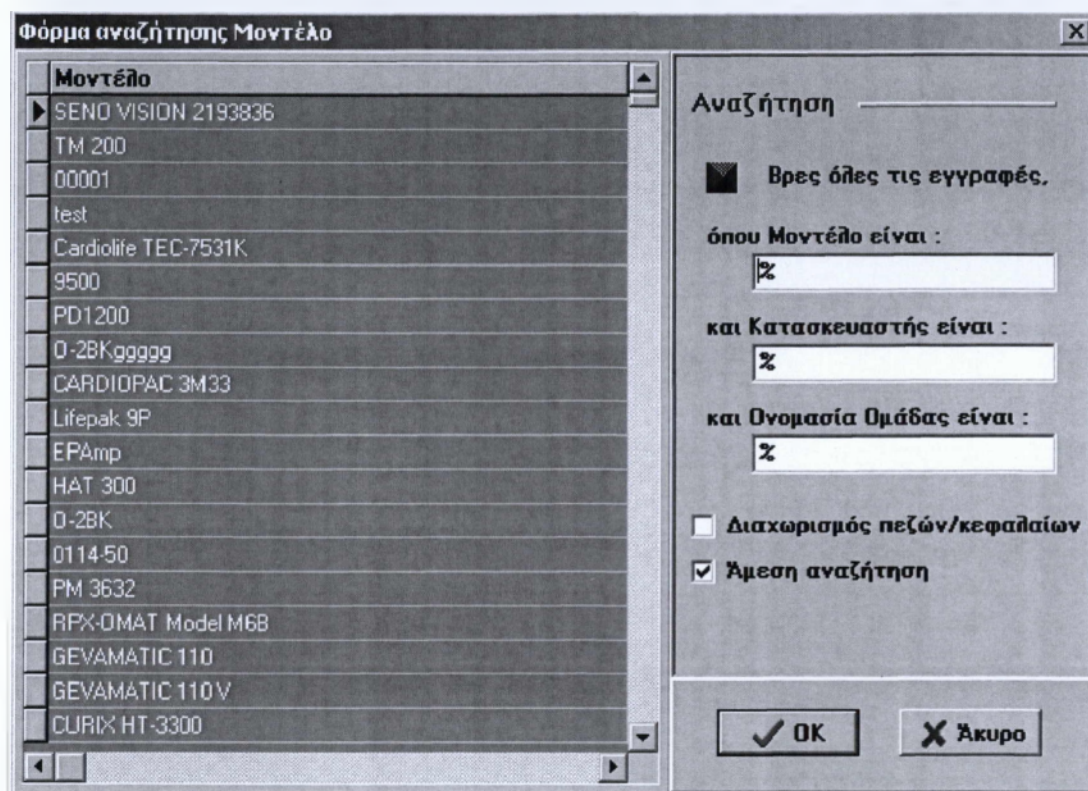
Φόρμα αναζήτησης Μοντέλο

| Μοντέλο |
|---|
| SENO VISION 2193836 |
| TM 200 |
| 00001 |
| test |
| Cardiolife TEC-7531K |
| 9500 |
| PD1200 |
| 0-2BKggggg |
| CARDIOPAC 3M33 |
| Lifepak 9P |
| EPAmp |
| HAT 300 |
| 0-2BK |
| 0114-50 |
| PM 3632 |
| RPX-OMAT Model M6B |
| GEVAMATIC 110 |
| GEVAMATIC 110 V |
| CURIX HT-3300 |

Αναζήτηση

Βρες όλες τις εγγραφές,

όπου Μοντέλο είναι :

%

και Κατασκευαστής είναι :

%

και Ονομασία Ομάδας είναι :

%

Διαχωρισμός πεζών/κεφαλαίων

Άμεση αναζήτηση

OK

Άκυρο